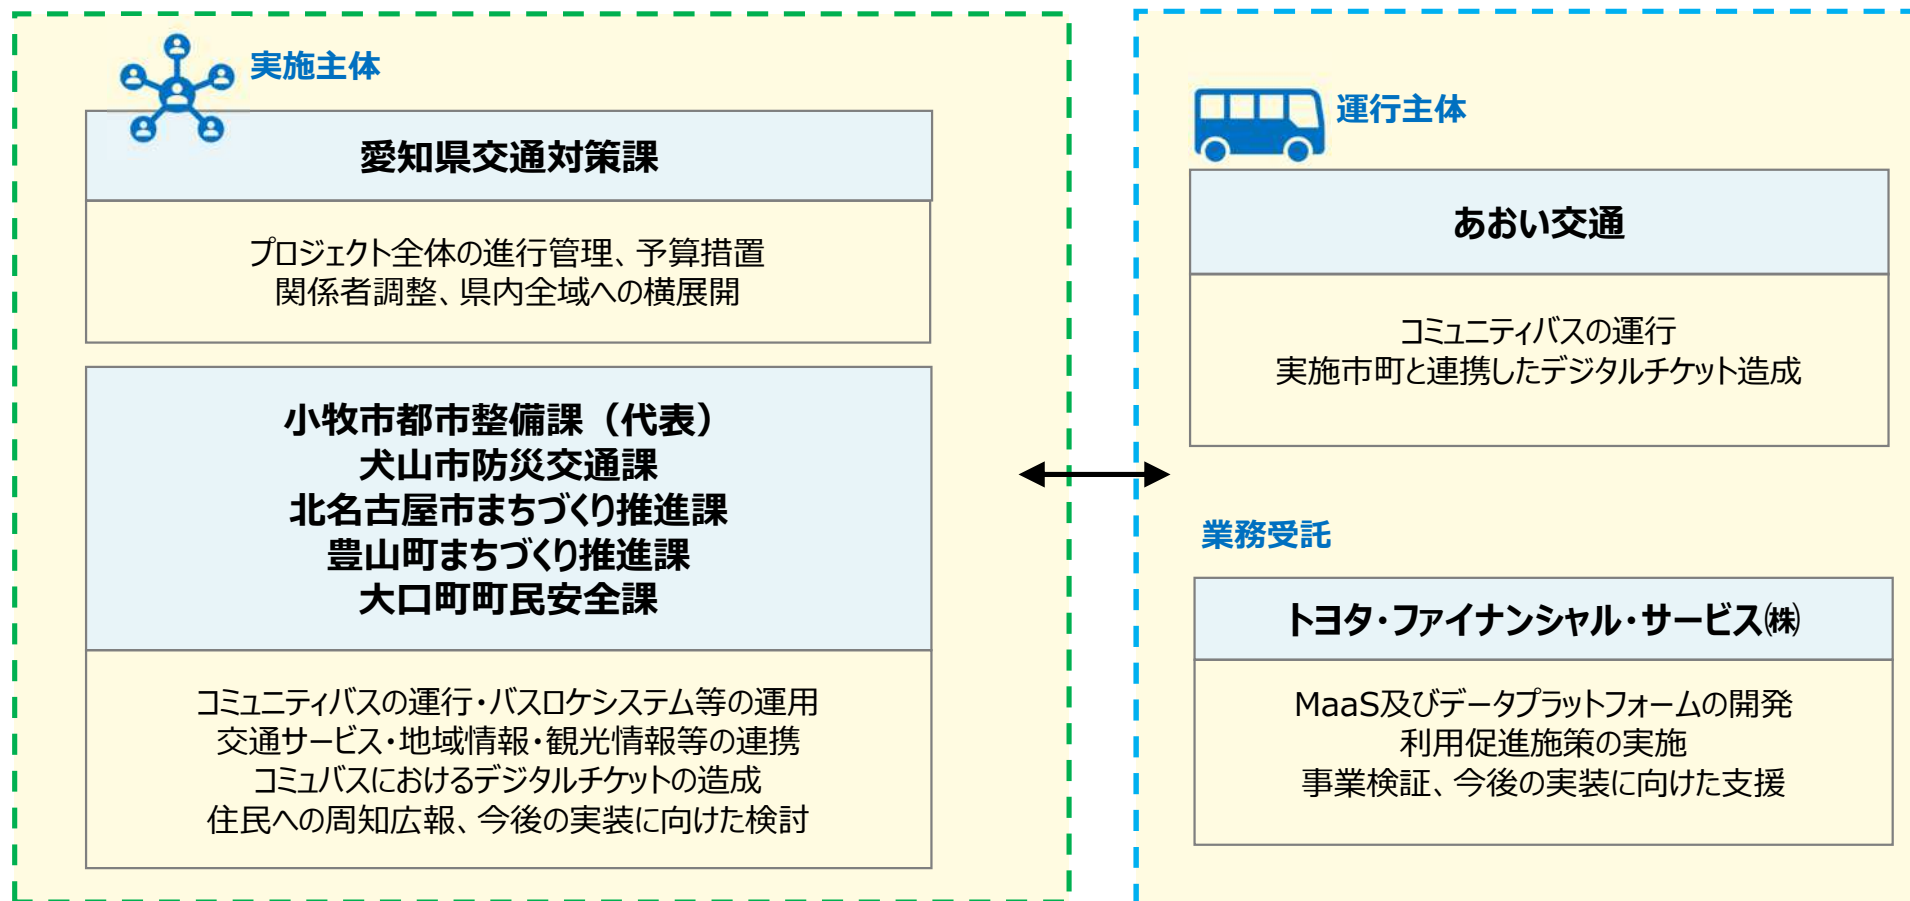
実施主体

愛知県交通対策課

プロジェクト全体の進行管理、予算措置
関係者調整、県内全域への横展開

小牧市都市整備課（代表）
犬山市防災交通課
北名古屋市まちづくり推進課
豊山町まちづくり推進課
大口町町民安全課

コミュニティバスの運行・バスロケシステム等の運用
交通サービス・地域情報・観光情報等の連携
コミュバスにおけるデジタルチケットの造成
住民への周知広報、今後の実装に向けた検討

運行主体

あおい交通

コミュニティバスの運行
実施市町と連携したデジタルチケット造成

業務受託

トヨタ・ファイナンシャル・サービス㈱

MaaS及びデータプラットフォームの開発
利用促進施策の実施
事業検証、今後の実装に向けた支援